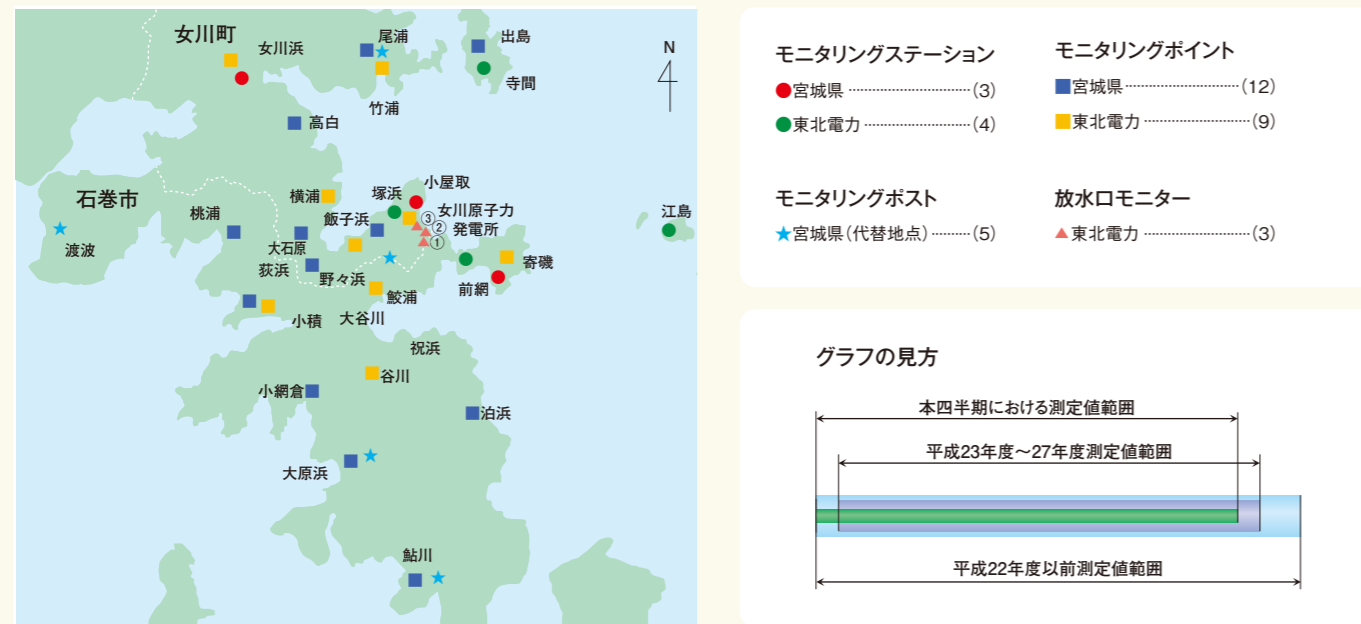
女川町
女川浜
尾浦
出島
寺間
竹浦
高白
N
小屋取
塚浜
横浦
女川原子力発電所
③
②
①
石巻市
桃浦
飯子浜
江島
渡波
大石原
寄磯
荻浜
野々浜
前網
鮫浦
小積
大谷川
祝浜
谷川
小網倉
泊浜
大原浜
鮎川

モニタリングステーション
●宮城県 ……………………(3)
●東北電力 …………………(4)

モニタリングポイント
■宮城県 ……………………(12)
■東北電力 …………………(9)

モニタリングポスト
★宮城県（代替地点）………(5)

放水口モニター
▲東北電力 …………………(3)

グラフの見方
本四半期における測定値範囲
平成23年度～27年度測定値範囲
平成22年度以前測定値範囲